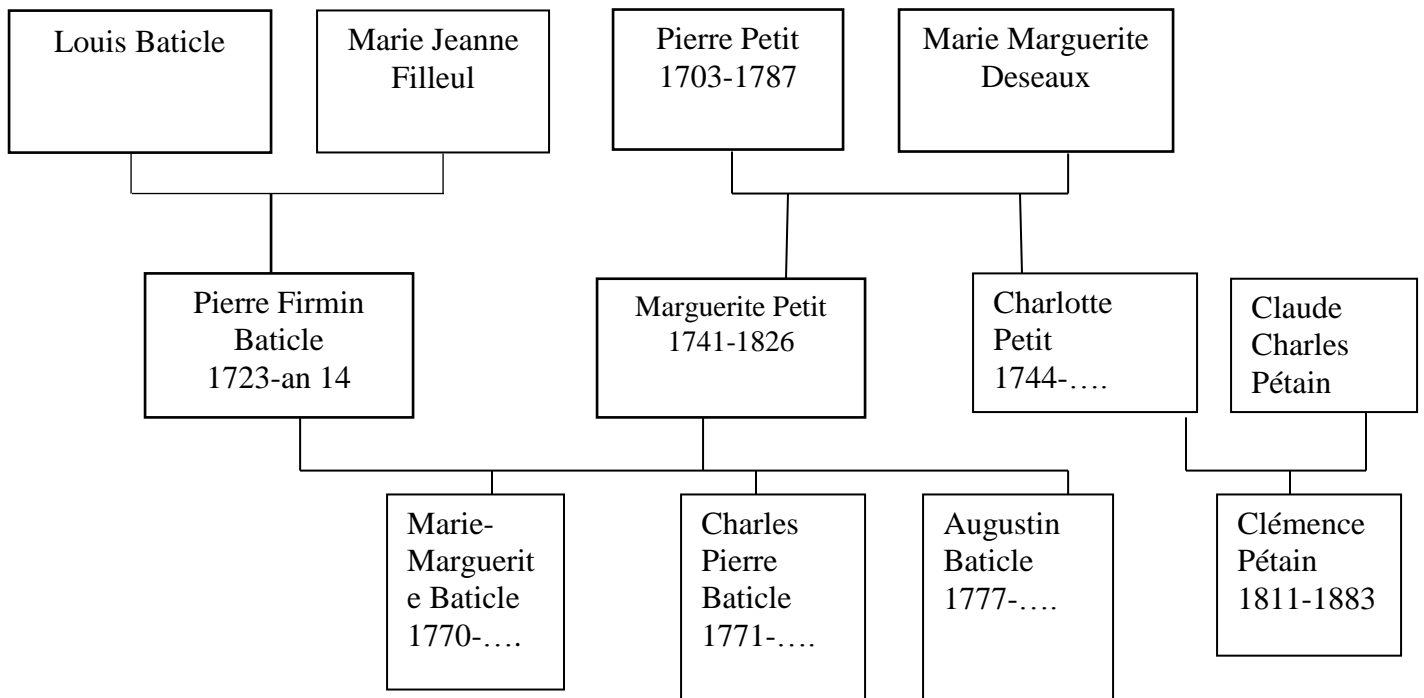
Louis Baticle

Marie Jeanne Filleul

Pierre Petit 1703-1787

Marie Marguerite Deseaux

Pierre Firmin Baticle 1723-an 14

Marguerite Petit 1741-1826

Charlotte Petit 1744-….

Claude Charles Pétain

Marie-Marguerite Baticle 1770-….

Charles Pierre Baticle 1771-….

Augustin Baticle 1777-….

Clémence Pétain 1811-1883